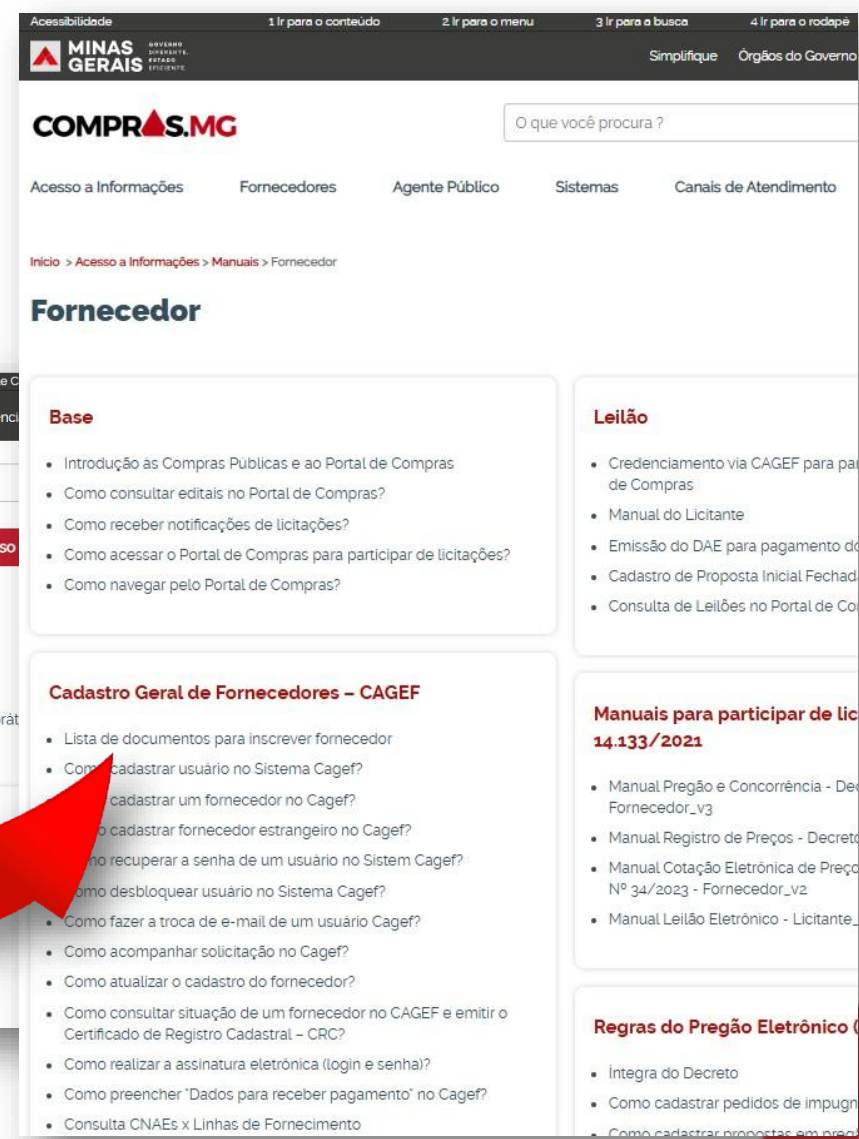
Acessibilidade 1 Ir para o conteúdo 2 Ir para o menu 3 Ir para a busca 4 Ir para o rodapé

MINAS GERAIS GOVERNO DIFERENTE. ESTADO EFICIENTE.

Simplifique Órgãos do Governo

COMPRAS.MG

O que você procura ?

Acesso a Informações Fornecedores Agente Público Sistemas Canais de Atendimento

Início > Acesso a Informações > Manuais > Fornecedor

Fornecedor

Base

- Introdução às Compras Públicas e ao Portal de Compras
- Como consultar editais no Portal de Compras?
- Como receber notificações de licitações?
- Como acessar o Portal de Compras para participar de licitações?
- Como navegar pelo Portal de Compras?

Leilão

- Credenciamento via CAGEF para par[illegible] de Compras
- Manual do Licitante
- Emissão do DAE para pagamento d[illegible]
- Cadastro de Proposta Inicial Fechad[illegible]
- Consulta de Leilões no Portal de Co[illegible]

Cadastro Geral de Fornecedores – CAGEF

- Lista de documentos para inscrever fornecedor
- Com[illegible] cadastrar usuário no Sistema Cagef?
- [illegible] cadastrar um fornecedor no Cagef?
- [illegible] cadastrar fornecedor estrangeiro no Cagef?
- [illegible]mo recuperar a senha de um usuário no Sistem Cagef?
- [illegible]omo desbloquear usuário no Sistema Cagef?
- Como fazer a troca de e-mail de um usuário Cagef?
- Como acompanhar solicitação no Cagef?
- Como atualizar o cadastro do fornecedor?
- Como consultar situação de um fornecedor no CAGEF e emitir o Certificado de Registro Cadastral – CRC?
- Como realizar a assinatura eletrônica (login e senha)?
- Como preencher "Dados para receber pagamento" no Cagef?
- Consulta CNAEs x Linhas de Fornecimento

Manuais para participar de lic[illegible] 14.133/2021

- Manual Pregão e Concorrência - De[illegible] Fornecedor_v3
- Manual Registro de Preços - Decret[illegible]
- Manual Cotação Eletrônica de Preç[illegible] Nº 34/2023 - Fornecedor_v2
- Manual Leilão Eletrônico - Licitante_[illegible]

Regras do Pregão Eletrônico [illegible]

- Íntegra do Decreto
- Como cadastrar pedidos de impugn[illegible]
- Como cadastrar propostas em preg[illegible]